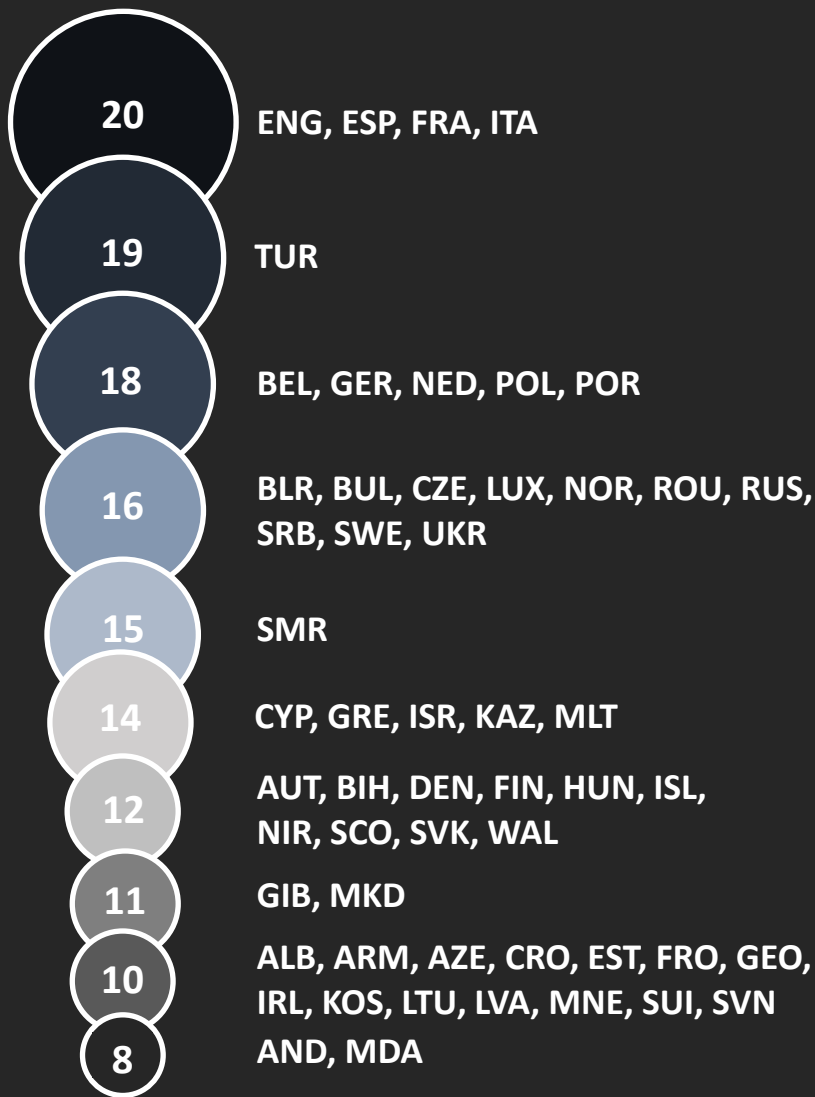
20 ENG, ESP, FRA, ITA

19 TUR

18 BEL, GER, NED, POL, POR

16 BLR, BUL, CZE, LUX, NOR, ROU, RUS, SRB, SWE, UKR

15 SMR

14 CYP, GRE, ISR, KAZ, MLT

12 AUT, BIH, DEN, FIN, HUN, ISL, NIR, SCO, SVK, WAL

11 GIB, MKD

10 ALB, ARM, AZE, CRO, EST, FRO, GEO, IRL, KOS, LTU, LVA, MNE, SUI, SVN

8 AND, MDA